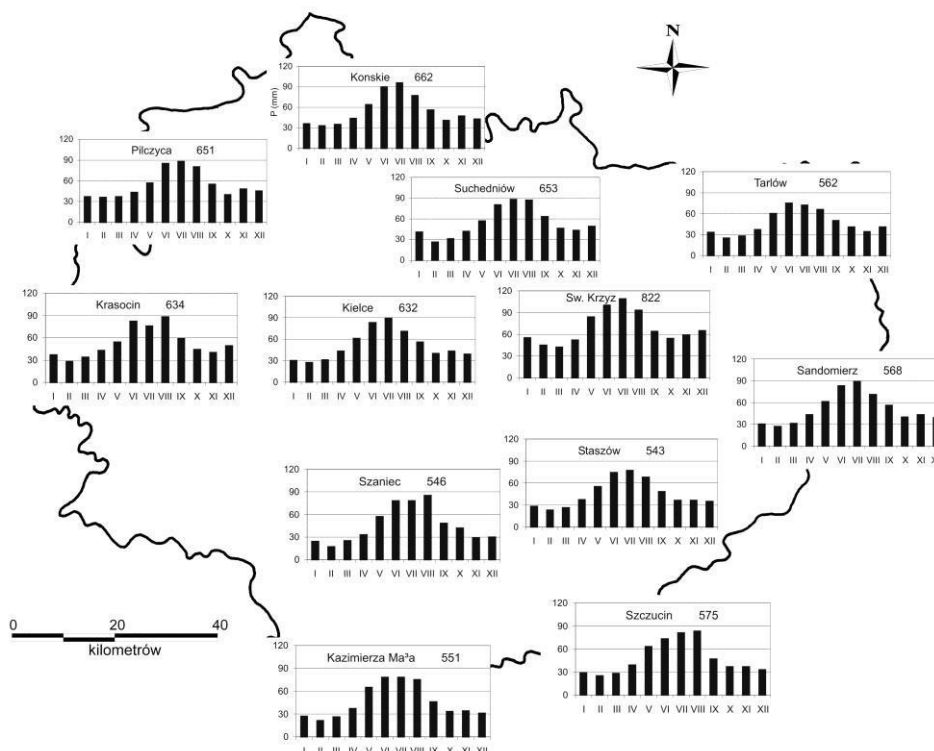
N

Konskie 662
P (mm)
120
90
60
30
0
I II III IV V VI VII VIII IX X XI XII

Pilczyca 651
120
90
60
30
0
I II III IV V VI VII VIII IX X XI XII

Suchedniów 653
120
90
60
30
0
I II III IV V VI VII VIII IX X XI XII

Tarlów 562
120
90
60
30
0
I II III IV V VI VII VIII IX X XI XII

Krasocin 634
120
90
60
30
0
I II III IV V VI VII VIII IX X XI XII

Kielce 632
120
90
60
30
0
I II III IV V VI VII VIII IX X XI XII

Sw. Krzyz 822
120
90
60
30
0
I II III IV V VI VII VIII IX X XI XII

Sandomierz 568
120
90
60
30
0
I II III IV V VI VII VIII IX X XI

Staszów 543
120
90
60
30
0
I II III IV V VI VII VIII IX X XI XII

Szaniec 546
120
90
60
30
0
I II III IV V VI VII VIII IX X XI XII

Szczucin 575
120
90
60
30
0
I II III IV V VI VII VIII IX X XI XII

0 20 40
kilometrów

Kazimierza Ma³a 551
120
90
60
30
0
I II III IV V VI VII VIII IX X XI XII